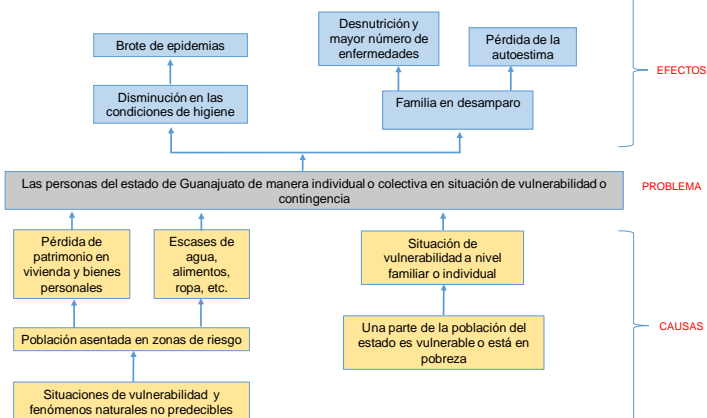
Desnutrición y mayor número de enfermedades

Pérdida de la autoestima

Brote de epidemias

EFECTOS

Disminución en las condiciones de higiene

Familia en desamparo

Las personas del estado de Guanajuato de manera individual o colectiva en situación de vulnerabilidad o contingencia

PROBLEMA

Pérdida de patrimonio en vivienda y bienes personales

Escases de agua, alimentos, ropa, etc.

Situación de vulnerabilidad a nivel familiar o individual

CAUSAS

Población asentada en zonas de riesgo

Una parte de la población del estado es vulnerable o está en pobreza

Situaciones de vulnerabilidad y fenómenos naturales no predecibles